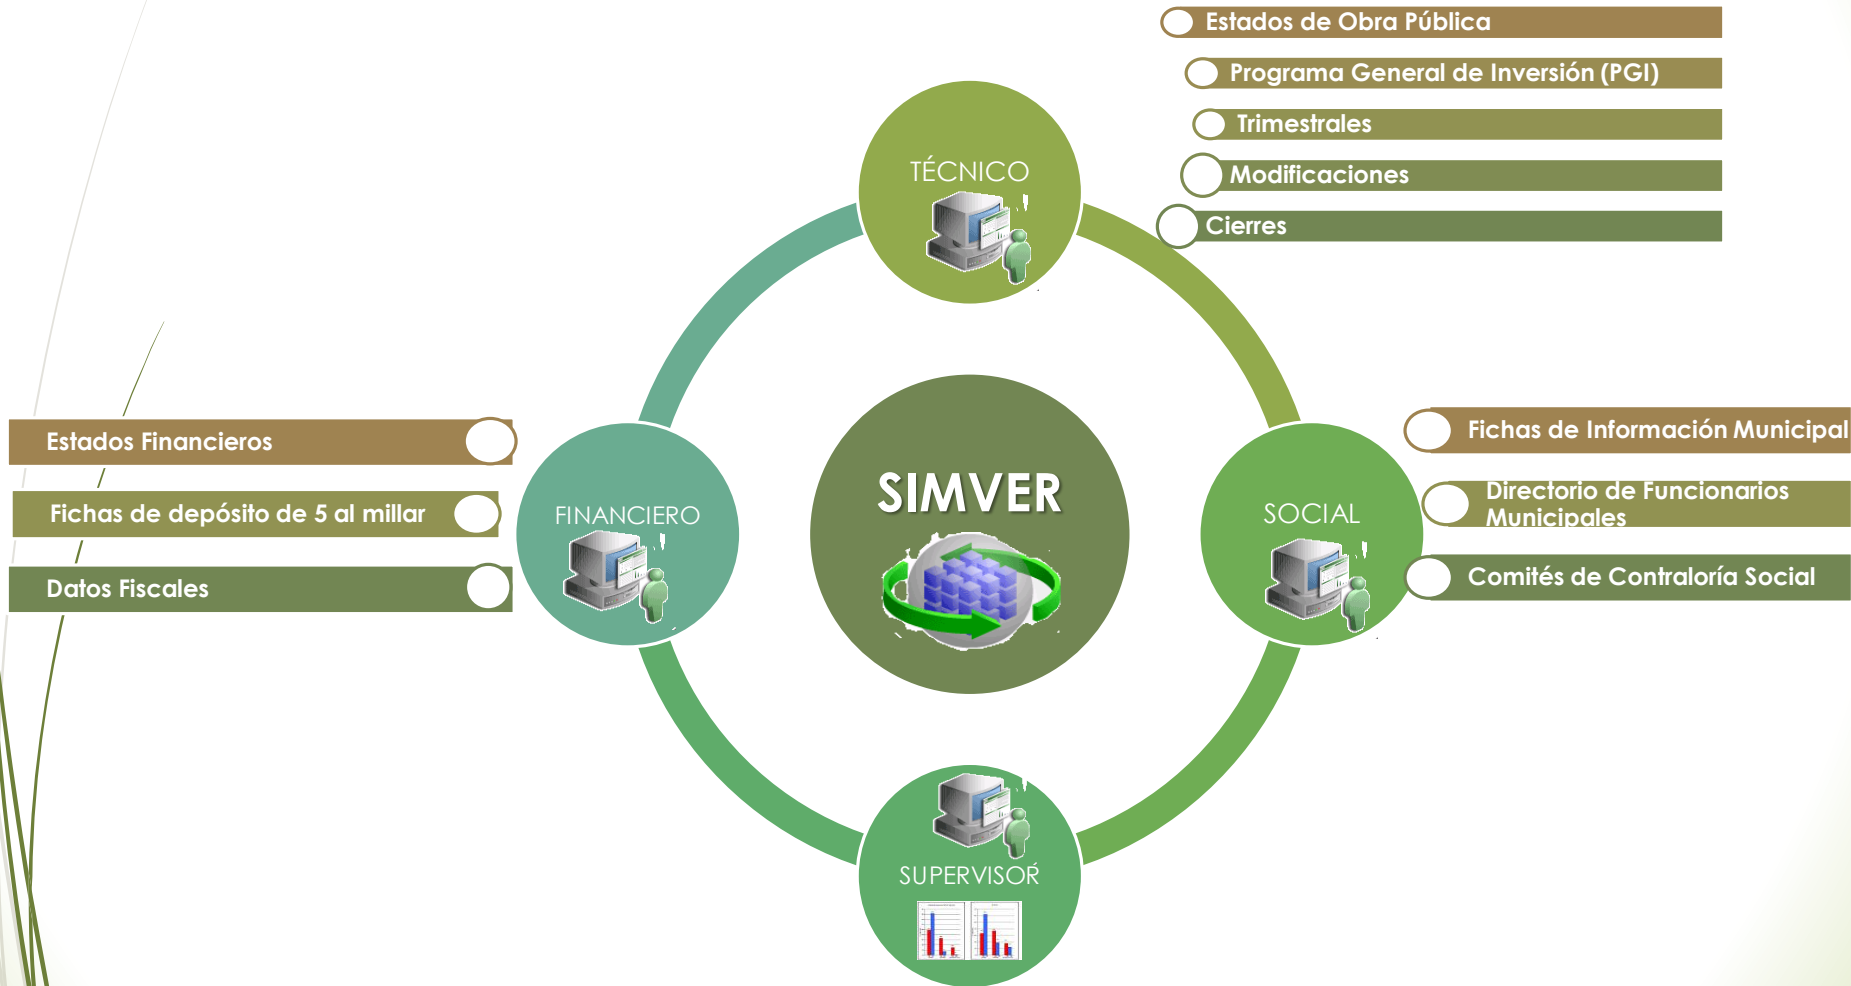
Estados de Obra Pública

Programa General de Inversión (PGI)

Trimestrales

Modificaciones

Cierres

TÉCNICO

Estados Financieros

Fichas de depósito de 5 al millar

Datos Fiscales

FINANCIERO

SIMVER

SOCIAL

Fichas de Información Municipal

Directorio de Funcionarios Municipales

Comités de Contraloría Social

SUPERVISOR